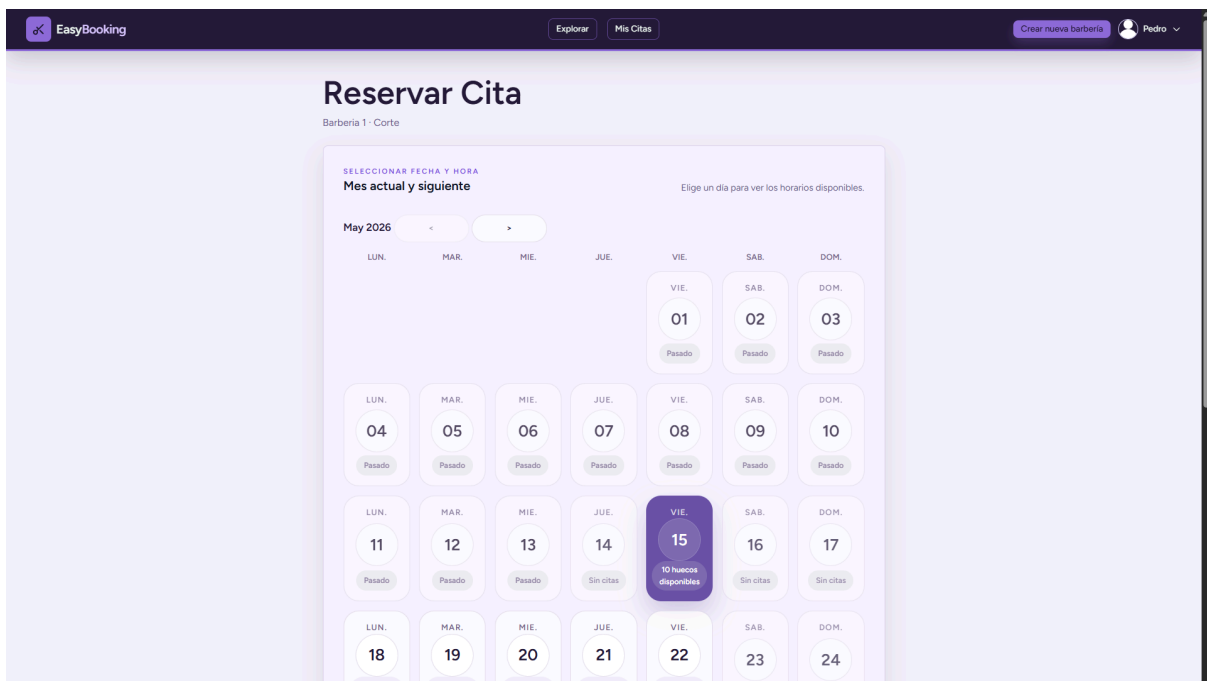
EasyBooking

Explorar Mis Citas

Crear nueva barbería Pedro

Reservar Cita

Barbería 1 · Corte

SELECCIONAR FECHA Y HORA

Mes actual y siguiente

Elige un día para ver los horarios disponibles.

May 2026 < >

| LUN. | MAR. | MIE. | JUE. | VIE. | SAB. | DOM. |
|---|---|---|---|---|---|---|
| | | | | VIE. 01 Pasado | SAB. 02 Pasado | DOM. 03 Pasado |
| LUN. 04 Pasado | MAR. 05 Pasado | MIE. 06 Pasado | JUE. 07 Pasado | VIE. 08 Pasado | SAB. 09 Pasado | DOM. 10 Pasado |
| LUN. 11 Pasado | MAR. 12 Pasado | MIE. 13 Pasado | JUE. 14 Sin citas | VIE. 15 10 huecos disponibles | SAB. 16 Sin citas | DOM. 17 Sin citas |
| LUN. 18 | MAR. 19 | MIE. 20 | JUE. 21 | VIE. 22 | SAB. 23 | DOM. 24 |